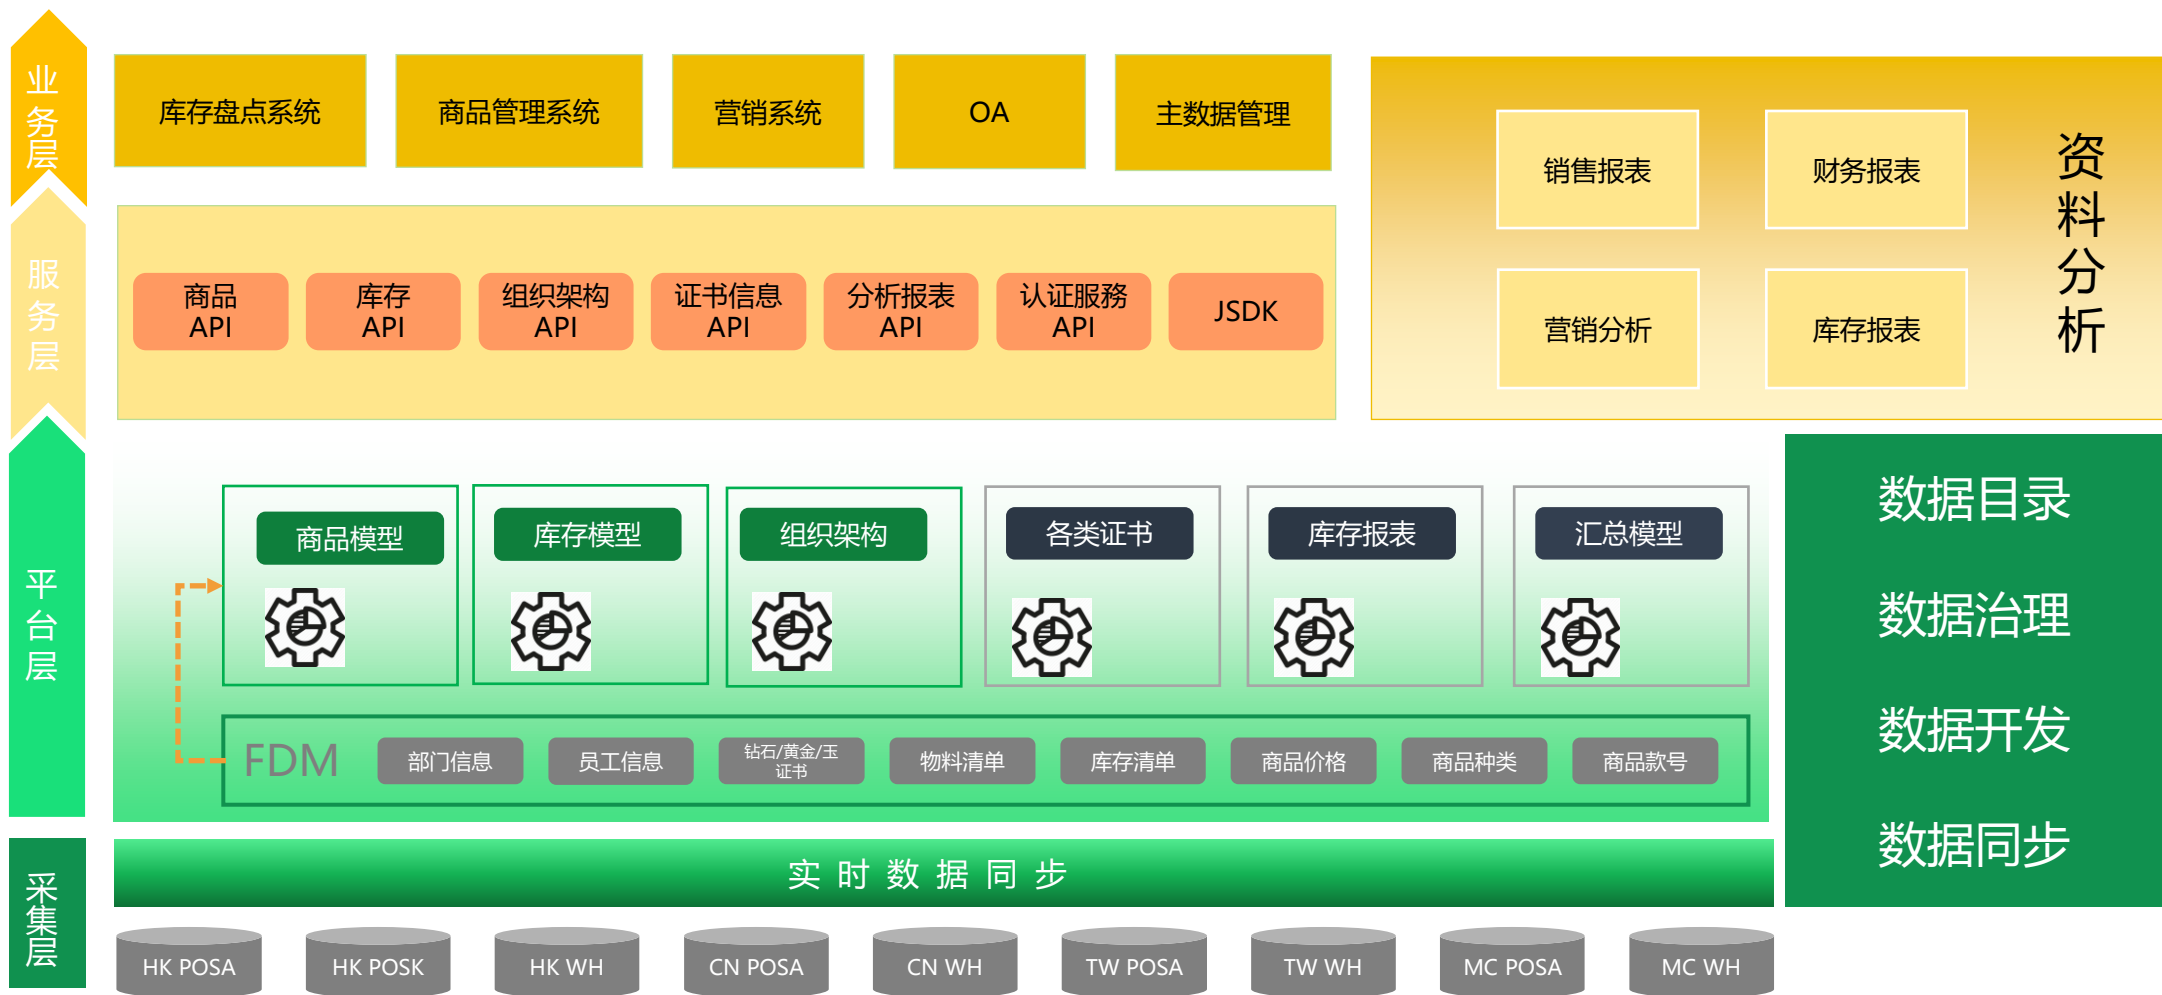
业务层

库存盘点系统

商品管理系统

营销系统

OA

主数据管理

销售报表

财务报表

营销分析

库存报表

资料分析

服务层

商品 API

库存 API

组织架构 API

证书信息 API

分析报表 API

认证服務 API

JSDK

平台层

商品模型

库存模型

组织架构

各类证书

库存报表

汇总模型

FDM

部门信息

员工信息

钻石/黄金/玉证书

物料清单

库存清单

商品价格

商品种类

商品款号

数据目录

数据治理

数据开发

数据同步

采集层

实 时 数 据 同 步

HK POSA

HK POSK

HK WH

CN POSA

CN WH

TW POSA

TW WH

MC POSA

MC WH